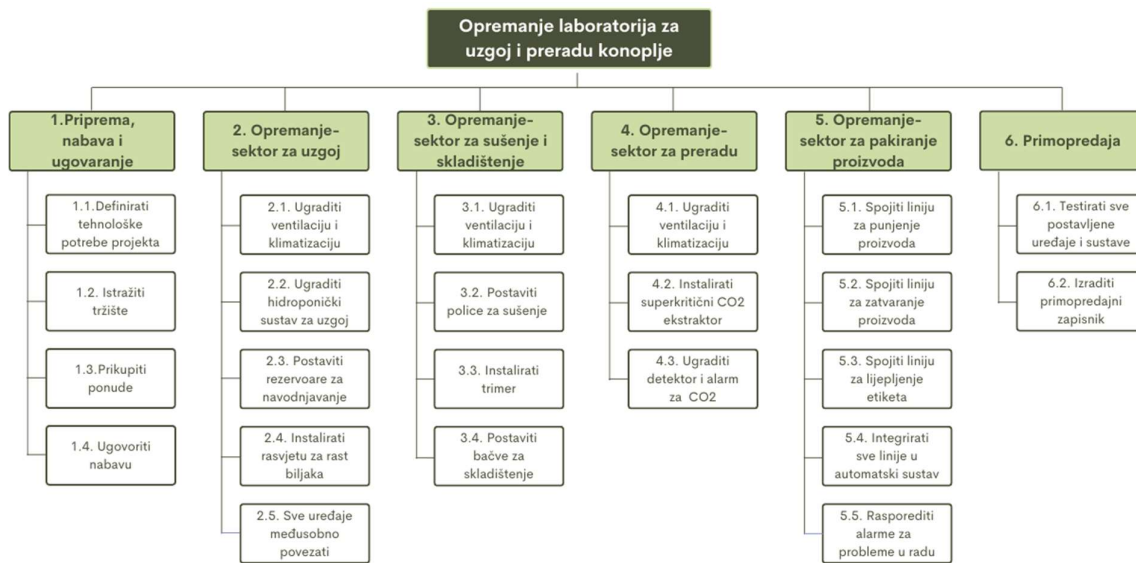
Opremanje laboratorija za uzgoj i preradu konoplje

1.Priprema, nabava i ugovaranje

1.1.Definirati tehnološke potrebe projekta

1.2. Istražiti tržište

1.3.Prikupiti ponude

1.4. Ugovoriti nabavu

2. Opremanje-sektor za uzgoj

2.1. Ugraditi ventilaciju i klimatizaciju

2.2. Ugraditi hidroponički sustav za uzgoj

2.3. Postaviti rezervoare za navodnjavanje

2.4. Instalirati rasvjetu za rast biljaka

2.5. Sve uređaje međusobno povezati

3. Opremanje-sektor za sušenje i skladištenje

3.1. Ugraditi ventilaciju i klimatizaciju

3.2. Postaviti police za sušenje

3.3. Instalirati trimer

3.4. Postaviti bačve za skladištenje

4. Opremanje-sektor za preradu

4.1. Ugraditi ventilaciju i klimatizaciju

4.2. Instalirati superkritični CO2 ekstraktor

4.3. Ugraditi detektor i alarm za CO2

5. Opremanje-sektor za pakiranje proizvoda

5.1. Spojiti liniju za punjenje proizvoda

5.2. Spojiti liniju za zatvaranje proizvoda

5.3. Spojiti liniju za lijepljenje etiketa

5.4. Integrirati sve linije u automatski sustav

5.5. Rasporediti alarme za probleme u radu

6. Primopredaja

6.1. Testirati sve postavljene uređaje i sustave

6.2. Izraditi primopredajni zapisnik